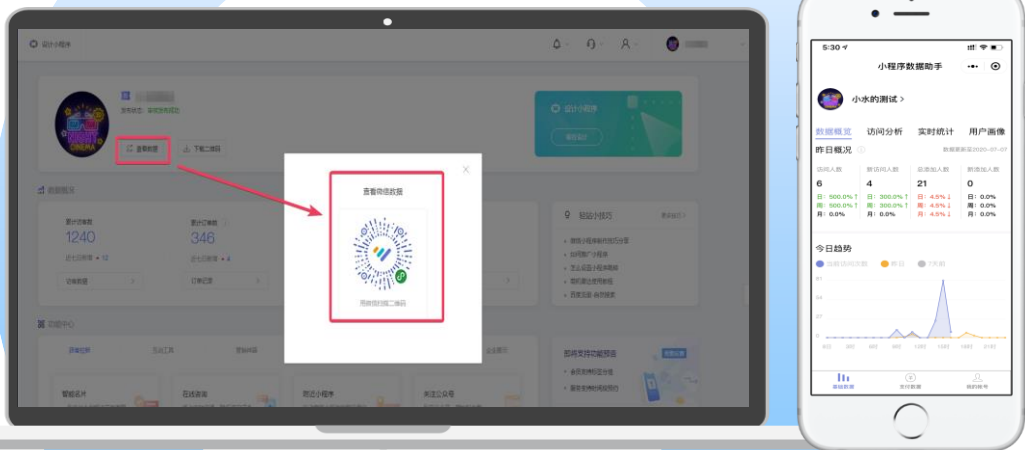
设计小程序

查看数据

下载二维码

数据概况

累计访客数

1240

累计订单数

346

订单数据

订单记录

经验小技巧

功能中心

查看微信数据

用微信扫描二维码

5:30

小程序数据助手

小水的测试 >

数据概览

访问分析

实时统计

用户画像

昨日概况

数据更新至2020-07-07

访问人数

6

日: 500.0% ↑

周: 500.0% ↑

月: 0.0%

新访问人数

4

日: 300.0% ↑

周: 300.0% ↑

月: 0.0%

总添加人数

21

日: 4.5% ↓

周: 4.5% ↓

月: 4.5% ↓

新添加人数

0

日: 0.0%

周: 0.0%

月: 0.0%

今日趋势

数据概览

实时数据

我的账号